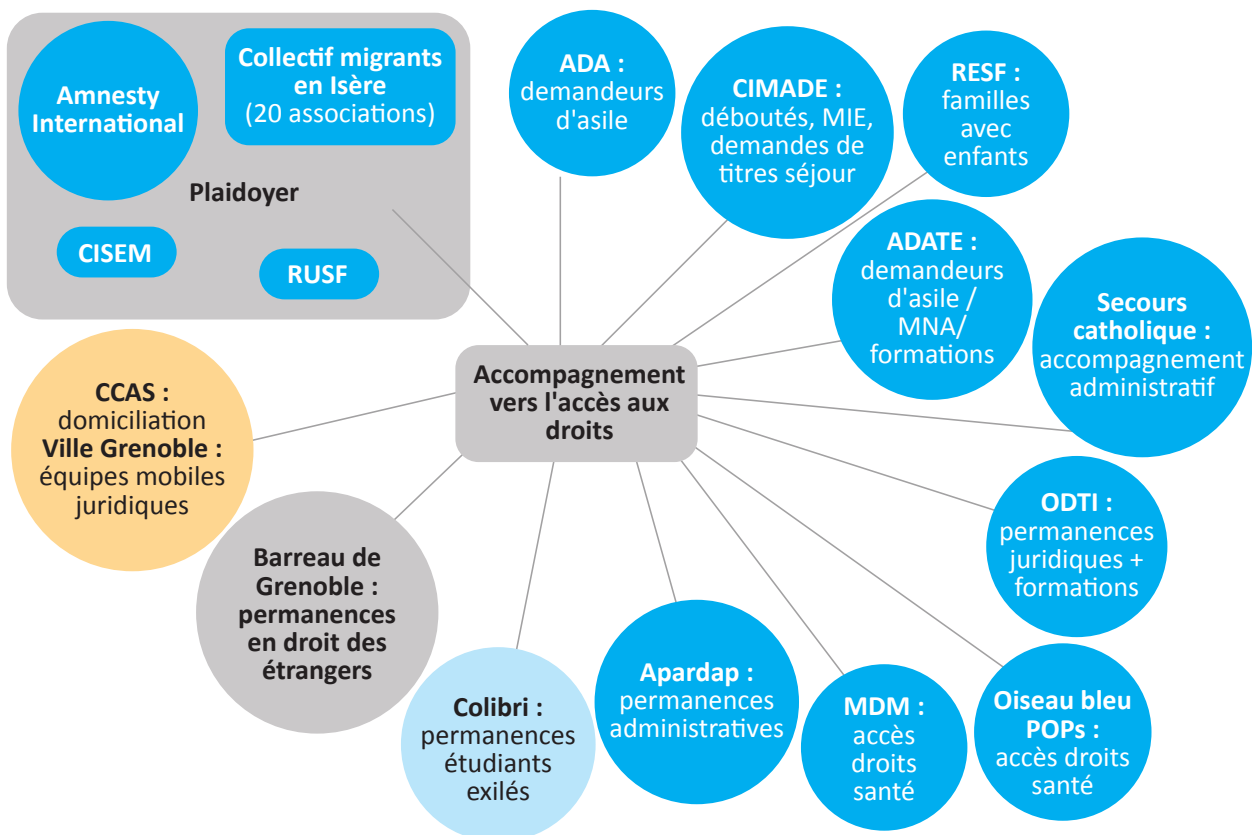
Amnesty International

Collectif migrants en Isère (20 associations)

Plaidoyer

CISEM

RUSF

ADA : demandeurs d'asile

CIMADE : déboutés, MIE, demandes de titres séjour

RESF : familles avec enfants

ADATE : demandeurs d'asile / MNA/ formations

Secours catholique : accompagnement administratif

Accompagnement vers l'accès aux droits

CCAS : domiciliation
Ville Grenoble : équipes mobiles juridiques

ODTI : permanences juridiques + formations

Barreau de Grenoble : permanences en droit des étrangers

Colibri : permanences étudiants exilés

Apardap : permanences administratives

MDM : accès droits santé

Oiseau bleu POPs : accès droits santé